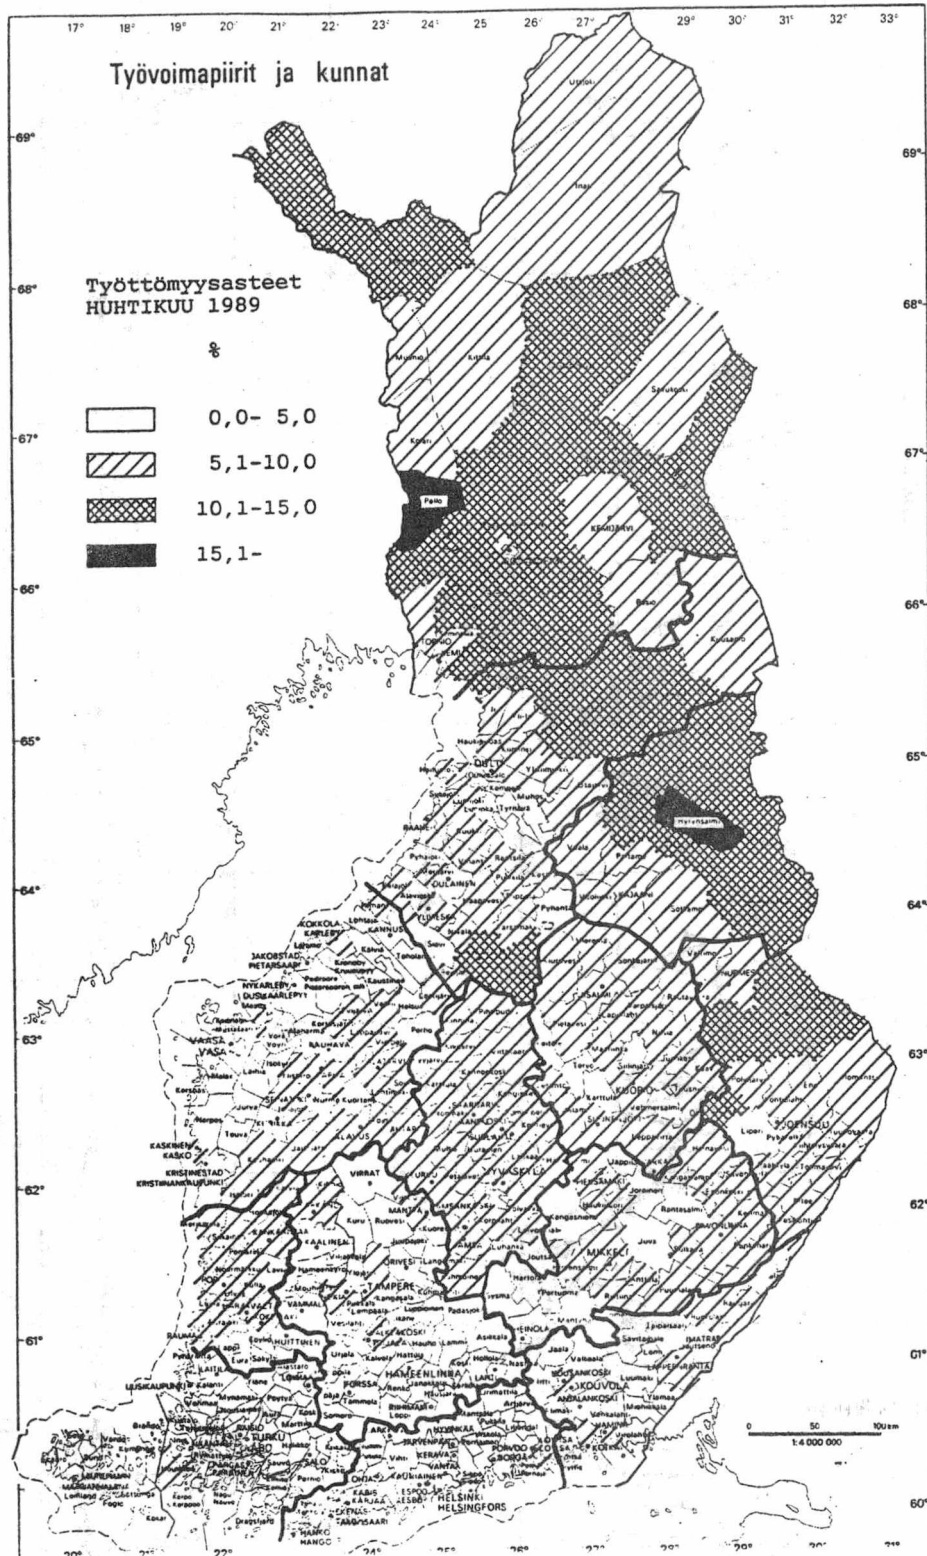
17° 18° 19° 20° 21° 22° 23° 24° 25 26° 27° 29° 30° 31° 32° 33°

Työvoimapiirit ja kunnat

69°

Työttömyysasteet
HUHTIKUU 1989

%

0,0- 5,0
5,1-10,0
10,1-15,0
15,1-

68°
67°
66°
65°
64°
63°
62°
61°
60°

Utsjoki
Inari
Muonio
Kittilä
Kolari
Pello
Savukoski
KEMIJÄRVI
Posio
Kuusamo
TORNIO
KEMI
OULU
Hyrynsalmi
Suomussalmi
RAAHE
OULAINEN
YLIVIESKA
KAJAANI
Sotkamo
KOKKOLA
KARLEBY
KANNUS
JAKOBSTAD
PIETARSAARI
NYKARLEBY
UUSIKAARLEPYY
VAASA
VASA
LAPUA
KUOPIO
NURMES
JOENSUU
Lieksa
KASKINEN
KASKÖ
KRISTIINANKAUPUNKI
KRISTINESTAD
SEINÄJOKI
VIRRAT
MÄNTTÄ
JYVÄSKYLÄ
PIEKSÄMÄKI
SAVONLINNA
MIKKELI
KAALINEN
TAMPERE
ORIVESI
HEINOLA
RAUMA
HUITTINEN
UUSIKAUPUNKI
FORSSA
HÄMEENLINNA
LAHTI
KOUVOLA
KOTKA
IMATRA
LAPPEENRANTA
TURKU
ÅBO
SALO
LOHJA
KERAVA
VANTAA
ESPOO
HELSINKI
HELSINGFORS
PORVOO
BORGÅ
HANKO
HANGÖ
LOVIISA
KARJAA
EKENÄS
MARIEHAMN
MAARIANHAMINA

0 50 100 km
1:4 000 000

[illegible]